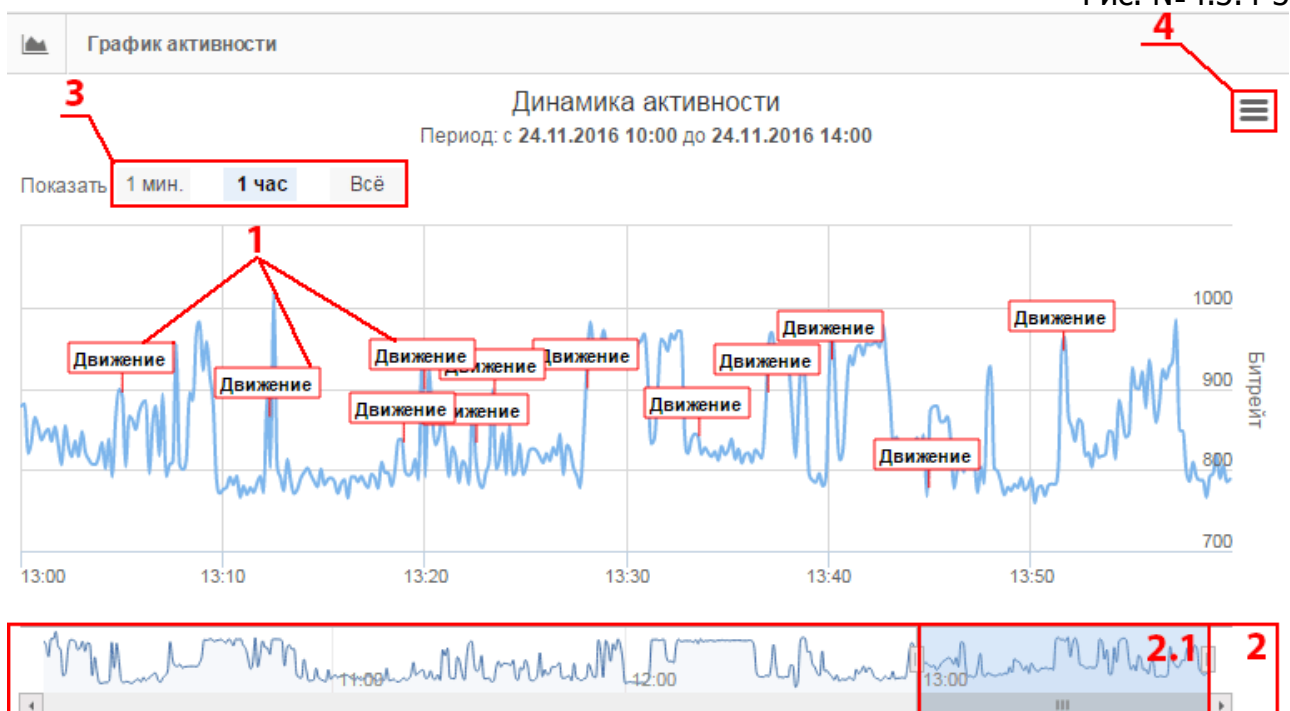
Рис. № 4.5. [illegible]

График активности

4

3

Динамика активности

Период: с 24.11.2016 10:00 до 24.11.2016 14:00

Показать 1 мин. 1 час Всё

1

Движение
Движение
Движение
Движение
Движение
Движение
Движение
Движение
Движение
Движение
Движение
Движение

1000
900
800
700

Битрейт

13:00 13:10 13:20 13:30 13:40 13:50

11:00 12:00 13:00

2.1

2